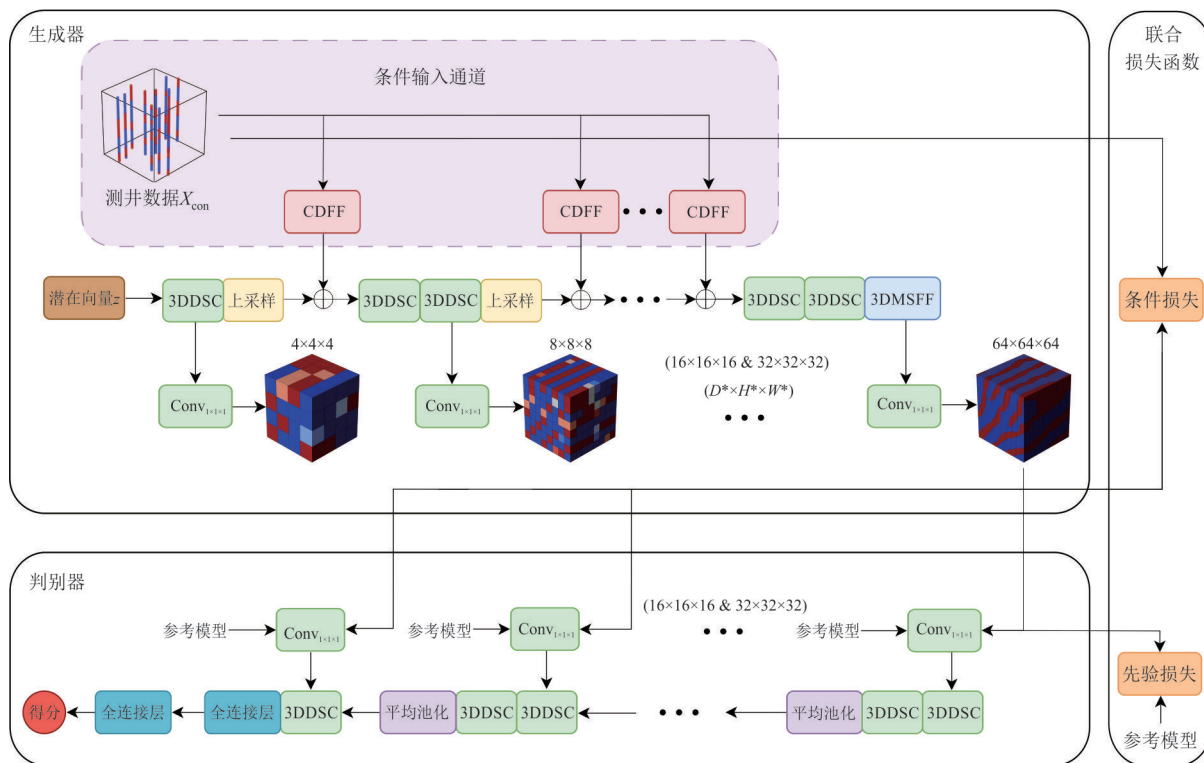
生成器

条件输入通道

测井数据$X_{\text{con}}$

CDFF

CDFF

CDFF

潜在向量$z$

3DDSC

上采样

3DDSC

3DDSC

上采样

3DDSC

3DDSC

3DMSFF

4×4×4

8×8×8

(16×16×16 & 32×32×32)

($D^*\times H^*\times W^*$)

64×64×64

$\text{Conv}_{1\times1\times1}$

$\text{Conv}_{1\times1\times1}$

$\text{Conv}_{1\times1\times1}$

联合
损失函数

条件损失

先验损失

参考模型

判别器

(16×16×16 & 32×32×32)

参考模型

$\text{Conv}_{1\times1\times1}$

参考模型

$\text{Conv}_{1\times1\times1}$

参考模型

$\text{Conv}_{1\times1\times1}$

得分

全连接层

全连接层

3DDSC

平均池化

3DDSC

3DDSC

平均池化

3DDSC

3DDSC